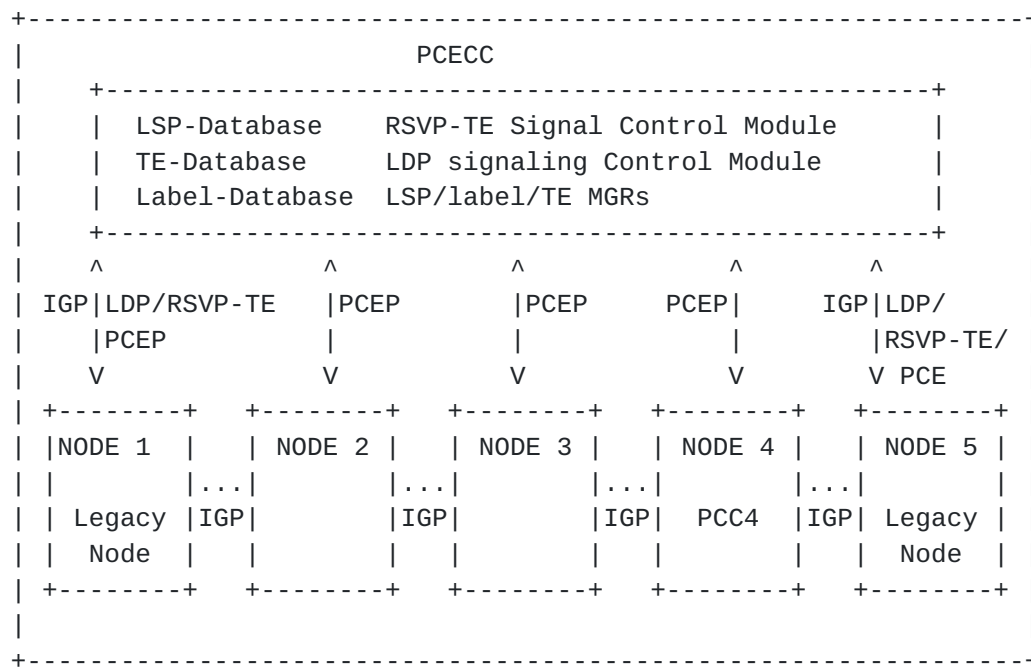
PCECC

LSP-Database RSVP-TE Signal Control Module
TE-Database LDP signaling Control Module
Label-Database LSP/label/TE MGRs

IGP|LDP/RSVP-TE |PCEP |PCEP PCEP| IGP|LDP/
|PCEP |RSVP-TE/
V V V V V PCE

NODE 1 | NODE 2 | NODE 3 | NODE 4 | NODE 5
... ... ... ...
Legacy IGP IGP IGP PCC4 IGP Legacy
Node Node